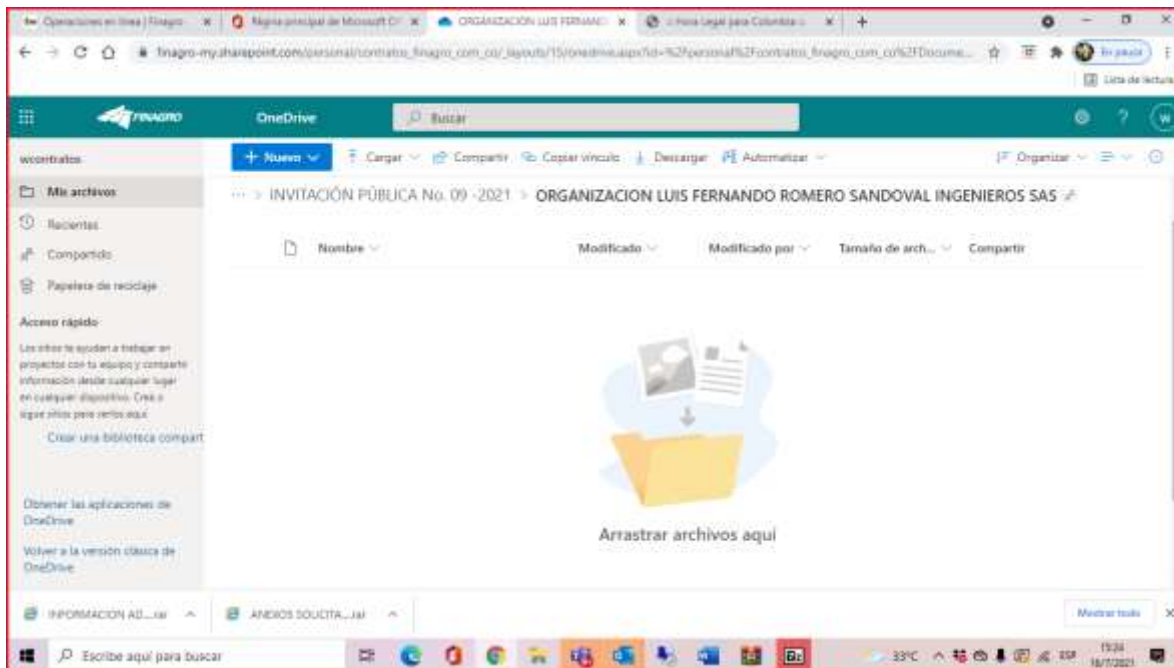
Operaciones en línea | Finagro × | Página principal de Microsoft Of × | ORGANIZACION LUIS FERNAND × | Hora Legal para Colombia × | +

finagro-my.sharepoint.com/personal/contratos_finagro_com_co/_layouts/15/onedrive.aspx?id=%2Fpersonal%2Fcontratos_finagro_com_co%2FDocume...

En pausa

Lista de lectura

FINAGRO OneDrive Buscar

wcontratos

+ Nuevo | Cargar | Compartir | Copiar vínculo | Descargar | Automatizar | Organizar

Mis archivos
Recientes
Compartido
Papelera de reciclaje

Acceso rápido
Los sitios te ayudan a trabajar en proyectos con tu equipo y compartir información desde cualquier lugar en cualquier dispositivo. Crea o sigue sitios para verlos aquí.
Crear una biblioteca compart

Obtener las aplicaciones de OneDrive
Volver a la versión clásica de OneDrive

··· > INVITACIÓN PÚBLICA No. 09 -2021 > ORGANIZACION LUIS FERNANDO ROMERO SANDOVAL INGENIEROS SAS

Nombre | Modificado | Modificado por | Tamaño de arch... | Compartir

Arrastrar archivos aquí

INFORMACION AD....rar | ANEXOS SOLICITA....rar | Mostrar todo

Escribe aquí para buscar

33°C ESP 15:34 16/7/2021